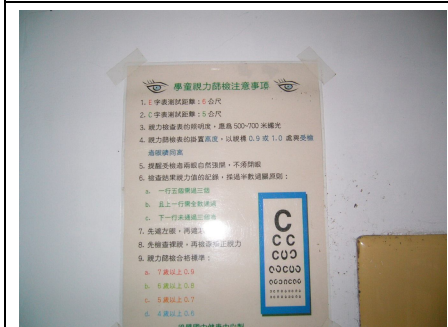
學童視力篩檢注意事項

1. E 字表測試距離：6 公尺

2. C 字表測試距離：5 公尺

3. 視力檢查表的照明度，應為 500~700 米燭光

4. 視力篩檢表的懸掛高度，以視標 0.9 或 1.0 處與受檢者眼睛同高

5. 提醒受檢者兩眼自然張開，不ases瞇眼

6. 檢查結果視力值的記錄，採過半數通過原則：

a. 一行五個答過三個

b. 且上一行要全數通過

c. 下一行未達過三個者

7. 先遮右眼，再遮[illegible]

8. 先檢查裸眼，再檢查矯正視力

9. 視力檢查合格標準：

a. 7 歲以上 0.9

b. 6 歲以上 0.8

c. 5 歲以上 0.7

d. 4 歲以上 0.6

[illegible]

C
C C
C U O
O C C U O
O O C C C O
O C O O C O O